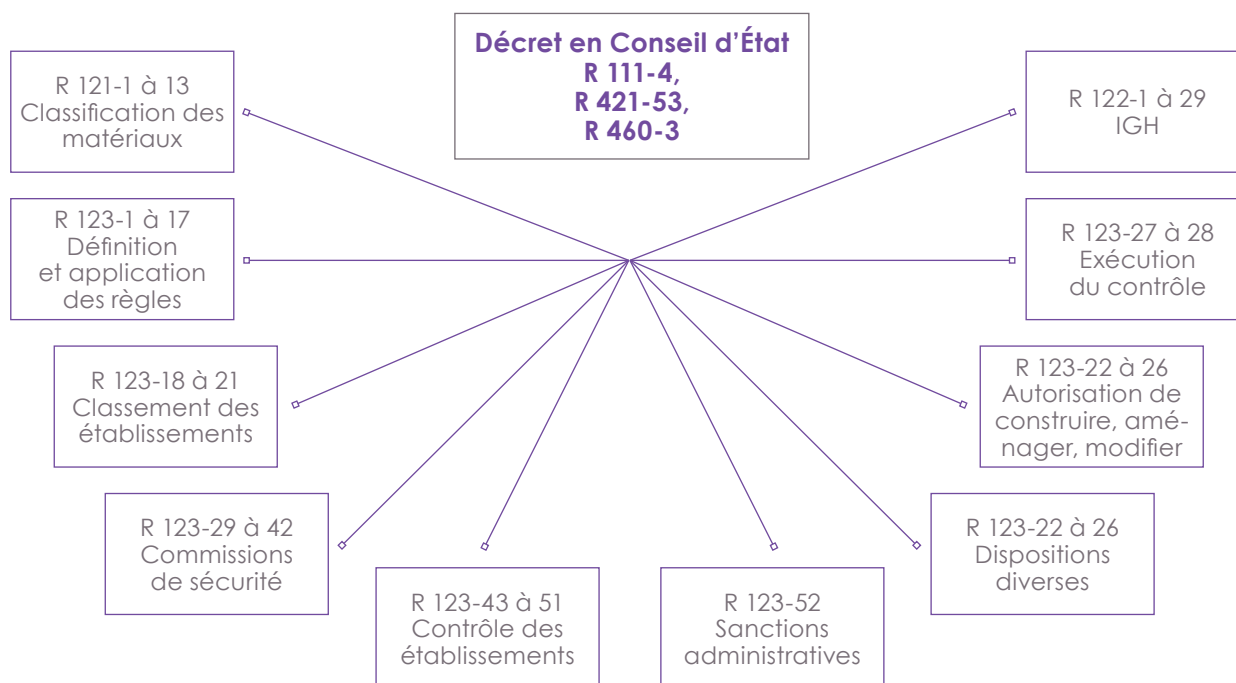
Décret en Conseil d'État
R 111-4,
R 421-53,
R 460-3

R 121-1 à 13
Classification des matériaux

R 122-1 à 29
IGH

R 123-1 à 17
Définition et application des règles

R 123-27 à 28
Exécution du contrôle

R 123-18 à 21
Classement des établissements

R 123-22 à 26
Autorisation de construire, aménager, modifier

R 123-29 à 42
Commissions de sécurité

R 123-22 à 26
Dispositions diverses

R 123-43 à 51
Contrôle des établissements

R 123-52
Sanctions administratives